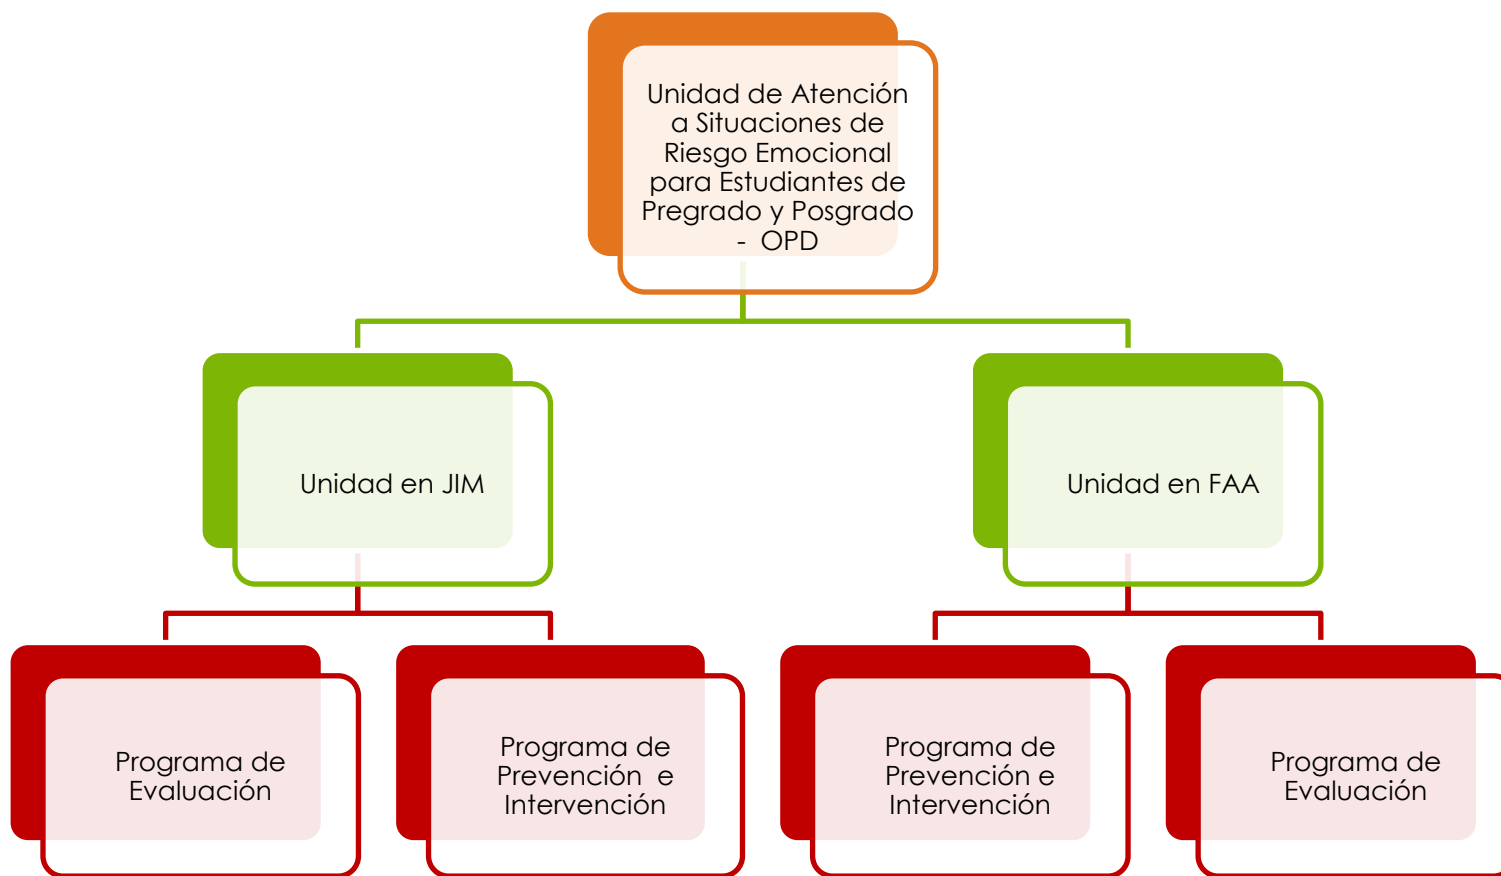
Unidad de Atención a Situaciones de Riesgo Emocional para Estudiantes de Pregrado y Posgrado - OPD

Unidad en JIM

Unidad en FAA

Programa de Evaluación

Programa de Prevención e Intervención

Programa de Prevención e Intervención

Programa de Evaluación